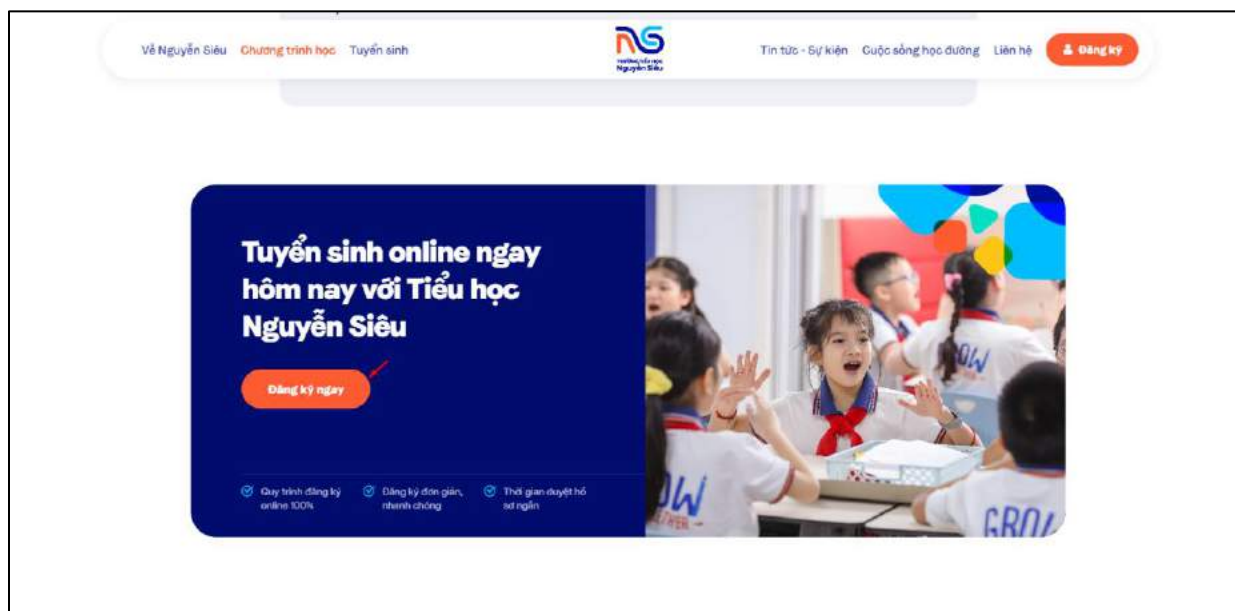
Về Nguyễn Siêu Chương trình học Tuyển sinh

NS
Trường Tiểu học Nguyễn Siêu

Tin tức - Sự kiện Cuộc sống học đường Liên hệ Đăng ký

Tuyển sinh online ngay hôm nay với Tiểu học Nguyễn Siêu

Đăng ký ngay

Quy trình đăng ký online 100%

Đăng ký đơn giản, nhanh chóng

Thời gian duyệt hồ sơ ngắn

GROW

GROW